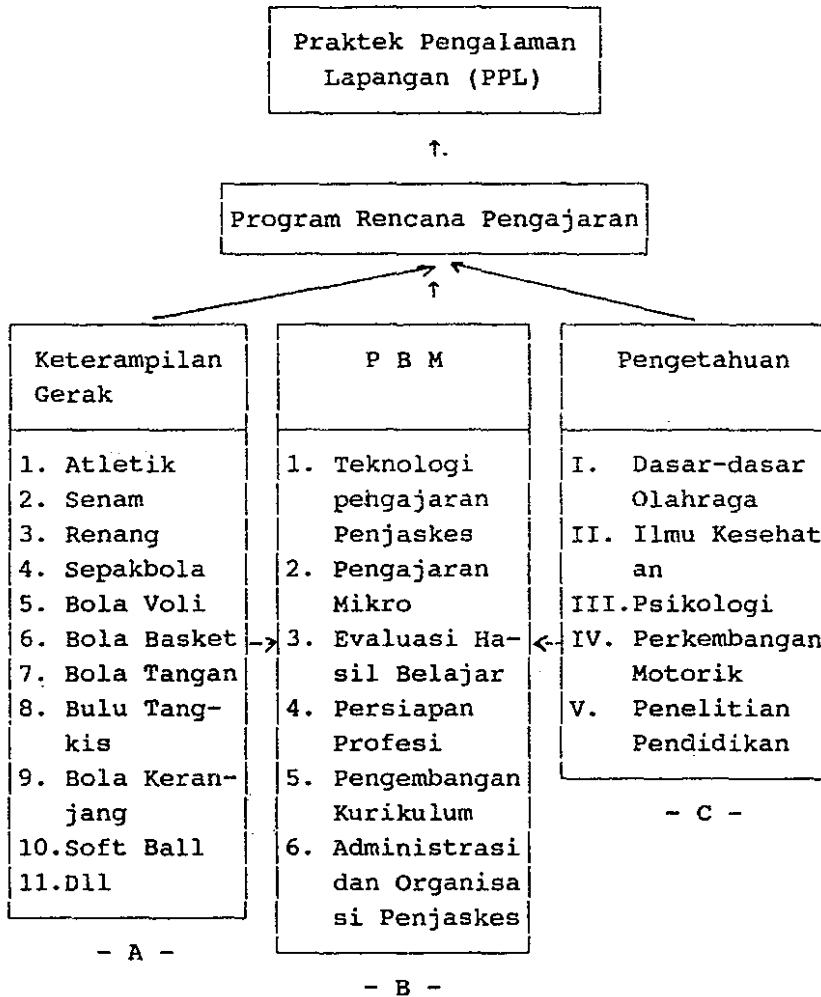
Praktek Pengalaman Lapangan (PPL)

Program Rencana Pengajaran

Keterampilan Gerak

1. Atletik
2. Senam
3. Renang
4. Sepakbola
5. Bola Voli
6. Bola Basket
7. Bola Tangan
8. Bulu Tangkis
9. Bola Keranjang
10. Soft Ball
11. Dll

- A -

P B M

1. Teknologi pengajaran Penjaskes
2. Pengajaran Mikro
3. Evaluasi Hasil Belajar
4. Persiapan Profesi
5. Pengembangan Kurikulum
6. Administrasi dan Organisasi Penjaskes

- B -

Pengetahuan

I. Dasar-dasar Olahraga
II. Ilmu Kesehatan
III. Psikologi
IV. Perkembangan Motorik
V. Penelitian Pendidikan

- C -